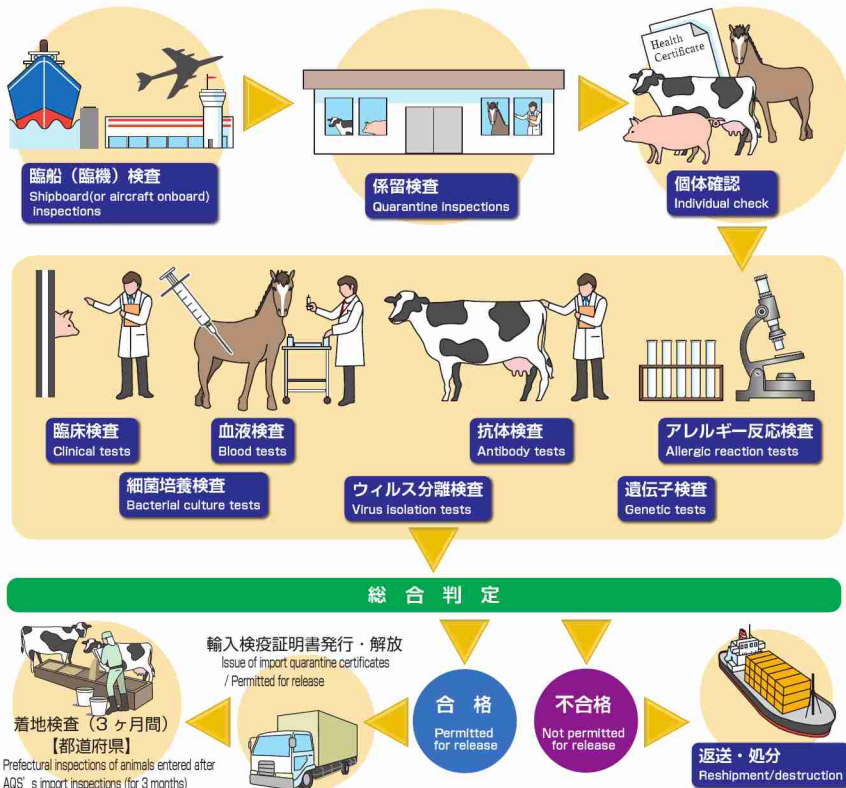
臨船（臨機）検査
Shipboard(or aircraft onboard) inspections

係留検査
Quarantine inspections

Health Certificate

個体確認
Individual check

臨床検査
Clinical tests

血液検査
Blood tests

細菌培養検査
Bacterial culture tests

ウィルス分離検査
Virus isolation tests

抗体検査
Antibody tests

遺伝子検査
Genetic tests

アレルギー反応検査
Allergic reaction tests

総合判定

輸入検疫証明書発行・解放
Issue of import quarantine certificates / Permitted for release

着地検査（3ヶ月間）
【都道府県】
Prefectural inspections of animals entered after AQS's import inspections (for 3 months)

合格
Permitted for release

不合格
Not permitted for release

返送・処分
Reshipment/destruction